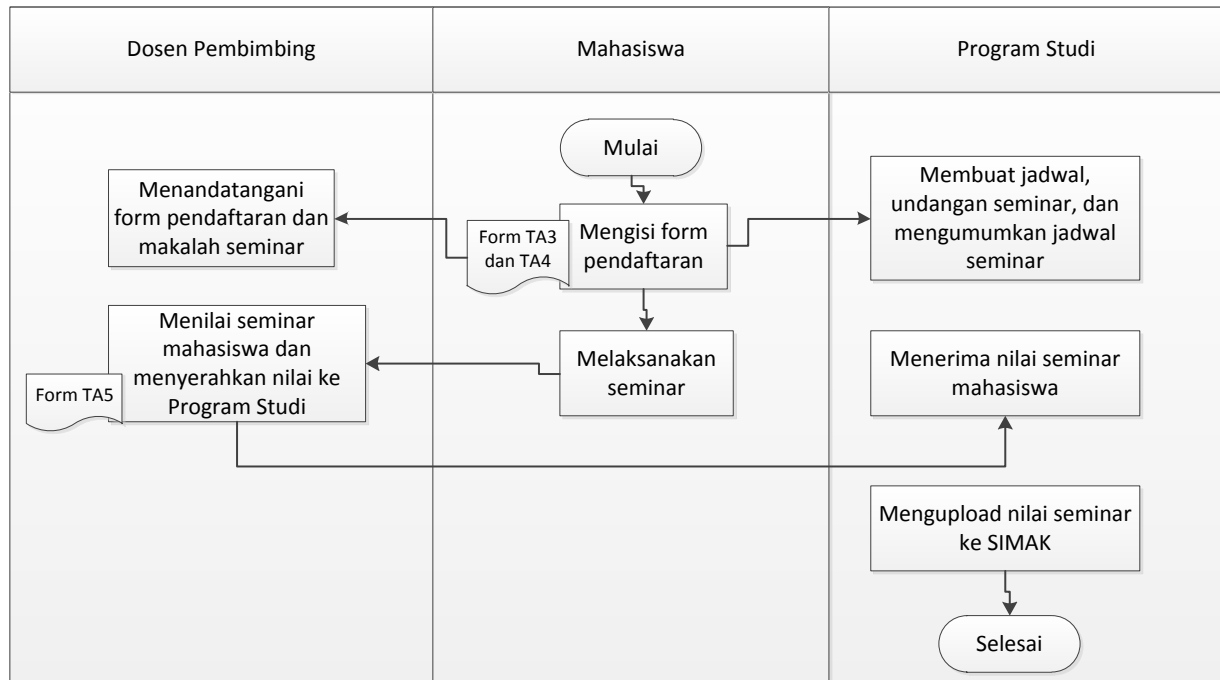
Dosen Pembimbing

Mahasiswa

Program Studi

Mulai

Menandatangani form pendaftaran dan makalah seminar

Form TA3 dan TA4

Mengisi form pendaftaran

Membuat jadwal, undangan seminar, dan mengumumkan jadwal seminar

Menilai seminar mahasiswa dan menyerahkan nilai ke Program Studi

Form TA5

Melaksanakan seminar

Menerima nilai seminar mahasiswa

Mengupload nilai seminar ke SIMAK

Selesai